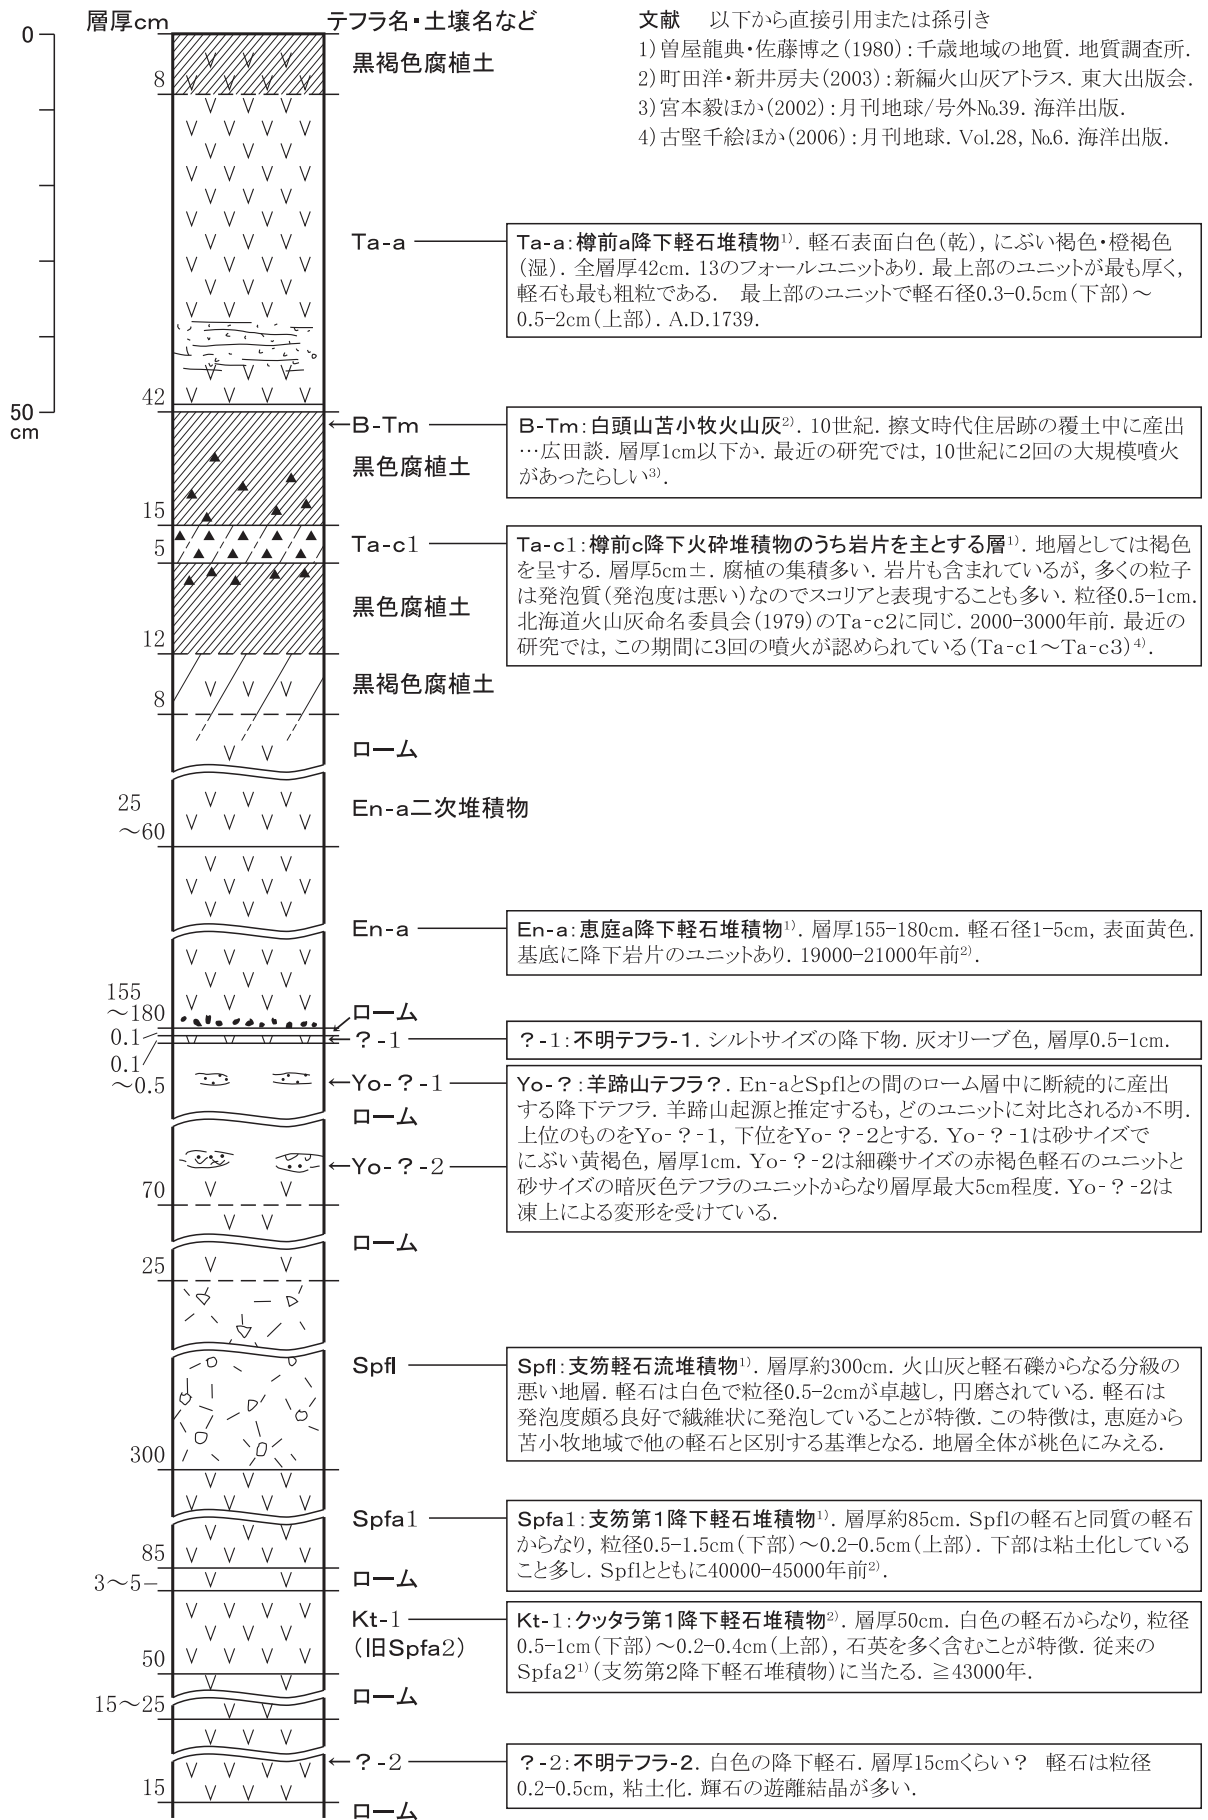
0
50
cm

層厚cm　テフラ名・土壌名など

文献　以下から直接引用または孫引き
1)曽屋龍典・佐藤博之(1980):千歳地域の地質. 地質調査所.
2)町田洋・新井房夫(2003):新編火山灰アトラス. 東大出版会.
3)宮本毅ほか(2002):月刊地球/号外№39. 海洋出版.
4)古堅千絵ほか(2006):月刊地球. Vol.28, №6. 海洋出版.

8　黒褐色腐植土

Ta-a

42

Ta-a:樽前a降下軽石堆積物$^{1)}$. 軽石表面白色(乾), にぶい褐色・橙褐色(湿). 全層厚42cm. 13のフォールユニットあり. 最上部のユニットが最も厚く, 軽石も最も粗粒である.　最上部のユニットで軽石径0.3-0.5cm(下部)〜0.5-2cm(上部). A.D.1739.

←B-Tm
黒色腐植土
15

B-Tm:白頭山苫小牧火山灰$^{2)}$. 10世紀. 擦文時代住居跡の覆土中に産出…広田談. 層厚1cm以下か. 最近の研究では, 10世紀に2回の大規模噴火があったらしい$^{3)}$.

5　Ta-c1

Ta-c1:樽前c降下火砕堆積物のうち岩片を主とする層$^{1)}$. 地層としては褐色を呈する. 層厚5cm±. 腐植の集積多い. 岩片も含まれているが, 多くの粒子は発泡質(発泡度は悪い)なのでスコリアと表現することも多い. 粒径0.5-1cm. 北海道火山灰命名委員会(1979)のTa-c2に同じ. 2000-3000年前. 最近の研究では, この期間に3回の噴火が認められている(Ta-c1〜Ta-c3)$^{4)}$.

黒色腐植土
12
黒褐色腐植土
8
ローム

25
〜60　En-a二次堆積物

En-a

En-a:恵庭a降下軽石堆積物$^{1)}$. 層厚155-180cm. 軽石径1-5cm, 表面黄色. 基底に降下岩片のユニットあり. 19000-21000年前$^{2)}$.

155
〜180　ローム
0.1　←?-1

?-1:不明テフラ-1. シルトサイズの降下物. 灰オリーブ色, 層厚0.5-1cm.

0.1
〜0.5　←Yo-?-1
ローム

Yo-?:羊蹄山テフラ?. En-aとSpflとの間のローム層中に断続的に産出する降下テフラ. 羊蹄山起源と推定するも, どのユニットに対比されるか不明. 上位のものをYo-?-1, 下位をYo-?-2とする. Yo-?-1は砂サイズでにぶい黄褐色, 層厚1cm. Yo-?-2は細礫サイズの赤褐色軽石のユニットと砂サイズの暗灰色テフラのユニットからなり層厚最大5cm程度. Yo-?-2は凍上による変形を受けている.

←Yo-?-2
70
ローム
25

Spfl

Spfl:支笏軽石流堆積物$^{1)}$. 層厚約300cm. 火山灰と軽石礫からなる分級の悪い地層. 軽石は白色で粒径0.5-2cmが卓越し, 円磨されている. 軽石は発泡度頗る良好で繊維状に発泡していることが特徴. この特徴は, 恵庭から苫小牧地域で他の軽石と区別する基準となる. 地層全体が桃色にみえる.

300
Spfa1

Spfa1:支笏第1降下軽石堆積物$^{1)}$. 層厚約85cm. Spflの軽石と同質の軽石からなり, 粒径0.5-1.5cm(下部)〜0.2-0.5cm(上部). 下部は粘土化していること多し. Spflとともに40000-45000年前$^{2)}$.

85
3〜5　ローム
Kt-1
(旧Spfa2)
50

Kt-1:クッタラ第1降下軽石堆積物$^{2)}$. 層厚50cm. 白色の軽石からなり, 粒径0.5-1cm(下部)〜0.2-0.4cm(上部), 石英を多く含むことが特徴. 従来のSpfa2$^{1)}$(支笏第2降下軽石堆積物)に当たる. ≧43000年.

15〜25　ローム
←?-2

?-2:不明テフラ-2. 白色の降下軽石. 層厚15cmくらい?　軽石は粒径0.2-0.5cm, 粘土化. 輝石の遊離結晶が多い.

15
ローム